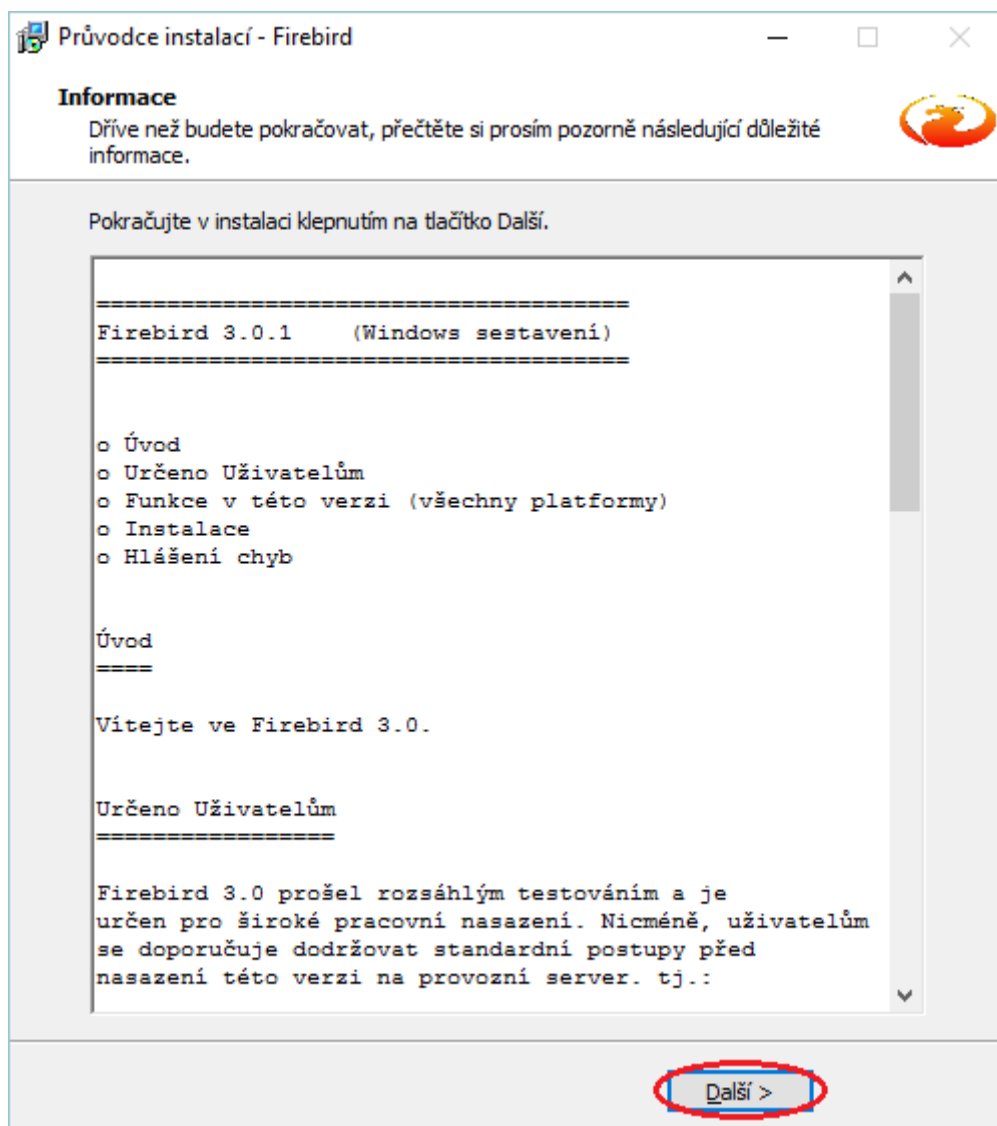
Průvodce instalací - Firebird

Informace

Dříve než budete pokračovat, přečtěte si prosím pozorně následující důležité informace.

Pokračujte v instalaci klepnutím na tlačítko Další.

=====================================
Firebird 3.0.1    (Windows sestavení)
=====================================

o Úvod
o Určeno Uživatelům
o Funkce v této verzi (všechny platformy)
o Instalace
o Hlášení chyb

Úvod
====

Vítejte ve Firebird 3.0.

Určeno Uživatelům
=================

Firebird 3.0 prošel rozsáhlým testováním a je určen pro široké pracovní nasazení. Nicméně, uživatelům se doporučuje dodržovat standardní postupy před nasazení této verzi na provozní server. tj.:

Další >